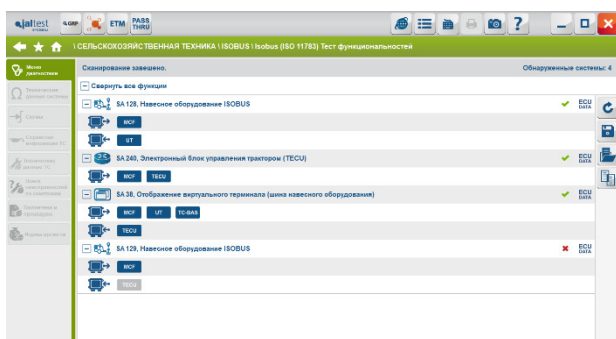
jaltest

ETM PASS THRU

\ СЕЛЬСКОХОЗЯЙСТВЕННАЯ ТЕХНИКА \ ISOBUS \ Isobus (ISO 11783) Тест функциональностей

Меню диагностики

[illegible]

Схемы

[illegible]

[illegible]

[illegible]

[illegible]

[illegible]

Сканирование завешено.

Обнаруженные системы: 4

Свернуть все функции

SA 128, Навесное оборудование ISOBUS

ECU DATA

MCF

UT

SA 240, Электронный блок управления трактором (TECU)

ECU DATA

MCF

TECU

SA 38, Отображение виртуального терминала (шина навесного оборудования)

ECU DATA

MCF

UT

TC-BAS

TECU

SA 129, Навесное оборудование ISOBUS

ECU DATA

MCF

TECU